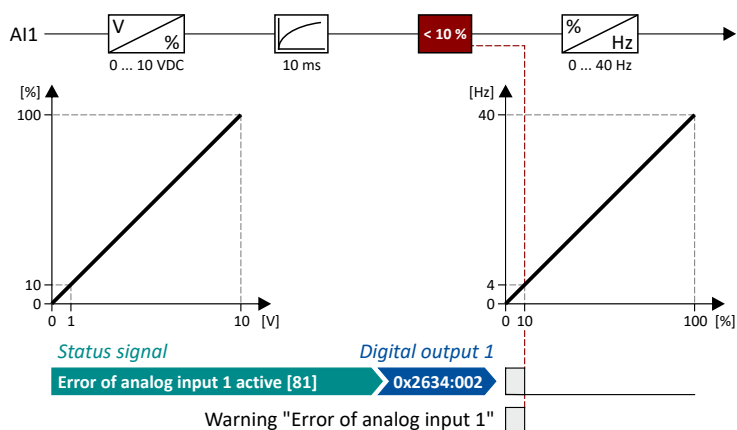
AI1

V

%

0 ... 10 VDC

10 ms

< 10 %

%

Hz

0 ... 40 Hz

[%]

100

10

0

0 1 10 [V]

[Hz]

40

4

0

0 10 100 [%]

Status signal

Digital output 1

Error of analog input 1 active [81]

0x2634:002

Warning "Error of analog input 1"